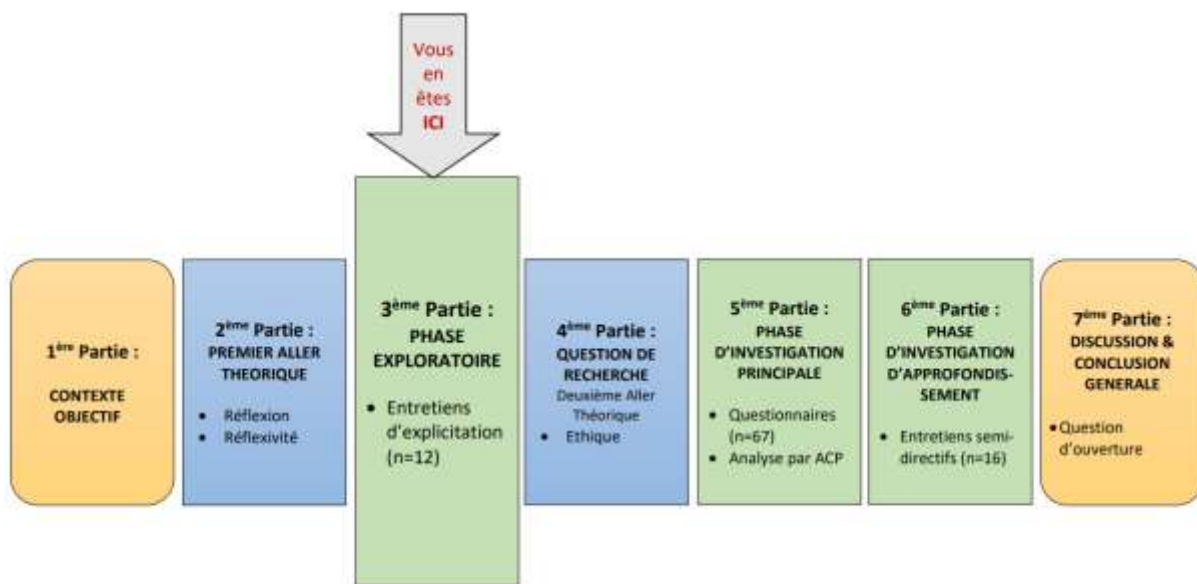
Vous en êtes ICI

1$^{ère}$ Partie :

CONTEXTE OBJECTIF

2$^{ème}$ Partie :
PREMIER ALLER THEORIQUE

• Réflexion
• Réflexivité

3$^{ème}$ Partie :
PHASE EXPLORATOIRE

• Entretiens d'explicitation (n=12)

4$^{ème}$ Partie :
QUESTION DE RECHERCHE
Deuxième Aller Théorique
• Ethique

5$^{ème}$ Partie :
PHASE D'INVESTIGATION PRINCIPALE

• Questionnaires (n=67)
• Analyse par ACP

6$^{ème}$ Partie :
PHASE D'INVESTIGATION D'APPROFONDISSEMENT

• Entretiens semi-directifs (n=16)

7$^{ème}$ Partie :
DISCUSSION & CONCLUSION GENERALE

• Question d'ouverture